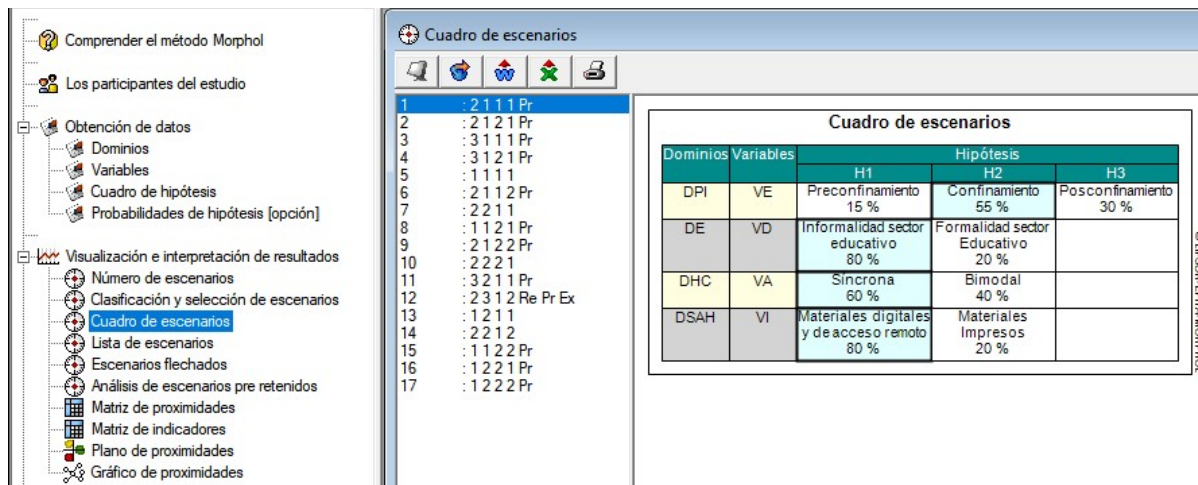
Comprender el método Morphol
Los participantes del estudio
Obtención de datos
Dominios
Variables
Cuadro de hipótesis
Probabilidades de hipótesis [opción]
Visualización e interpretación de resultados
Número de escenarios
Clasificación y selección de escenarios
Cuadro de escenarios
Lista de escenarios
Escenarios flechados
Análisis de escenarios pre retenidos
Matriz de proximidades
Matriz de indicadores
Plano de proximidades
Gráfico de proximidades

Cuadro de escenarios

1 : 2 1 1 1 Pr
2 : 2 1 2 1 Pr
3 : 3 1 1 1 Pr
4 : 3 1 2 1 Pr
5 : 1 1 1 1
6 : 2 1 1 2 Pr
7 : 2 2 1 1
8 : 1 1 2 1 Pr
9 : 2 1 2 2 Pr
10 : 2 2 2 1
11 : 3 2 1 1 Pr
12 : 2 3 1 2 Re Pr Ex
13 : 1 2 1 1
14 : 2 2 1 2
15 : 1 1 2 2 Pr
16 : 1 2 2 1 Pr
17 : 1 2 2 2 Pr

Cuadro de escenarios

| Dominios | Variables | Hipótesis H1 | H2 | H3 |
|---|---|---|---|---|
| DPI | VE | Preconfinamiento 15 % | Confinamiento 55 % | Posconfinamiento 30 % |
| DE | VD | Informalidad sector educativo 80 % | Formalidad sector Educativo 20 % | |
| DHC | VA | Síncrona 60 % | Bimodal 40 % | |
| DSAH | VI | Materiales digitales y de acceso remoto 80 % | Materiales Impresos 20 % | |